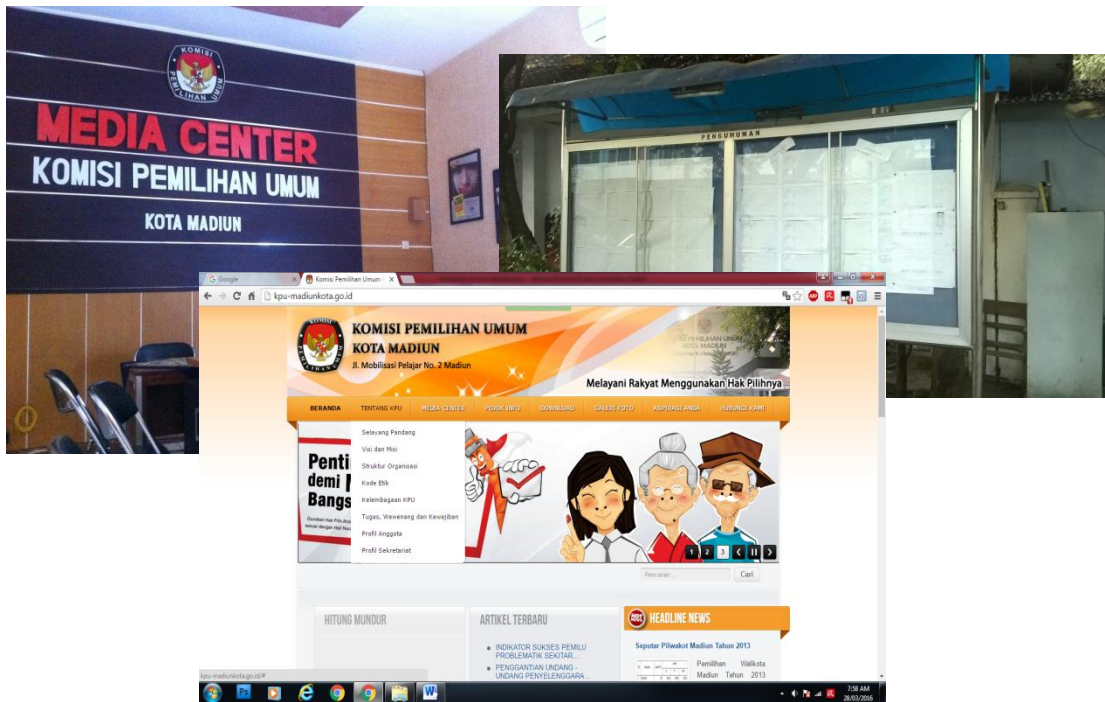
KOMISI PEMILIHAN UMUM

MEDIA CENTER
KOMISI PEMILIHAN UMUM
KOTA MADIUN

PENGUMUMAN

Google
Komisi Pemilihan Umum
kpu-madiunkota.go.id

KOMISI PEMILIHAN UMUM
KOTA MADIUN
Jl. Mobilisasi Pelajar No. 2 Madiun

Melayani Rakyat Menggunakan Hak Pilihnya

BERANDA
TENTANG KPU
MEDIA CENTER
POJOK INFO
DOWNLOAD
GALERI FOTO
ASPIRASI ANDA
HUBUNGI KAMI

Selayang Pandang
Visi dan Misi
Struktur Organisasi
Kode Etik
Kelembagaan KPU
Tugas, Wewenang dan Kewajiban
Profil Anggota
Profil Sekretariat

Penti
demi
Bangs

1 2 3

Pencarian...
Cari

HITUNG MUNDUR

ARTIKEL TERBARU
INDIKATOR SUKSES PEMILU PROBLEMATIK SEKITAR...
PENGGANTIAN UNDANG - UNDANG PENYELENGGARA...

HEADLINE NEWS
Seputar Pilwakot Madiun Tahun 2013
Pemilihan Walikota Madiun Tahun 2013

kpu-madiunkota.go.id/#

7:38 AM
28/03/2016